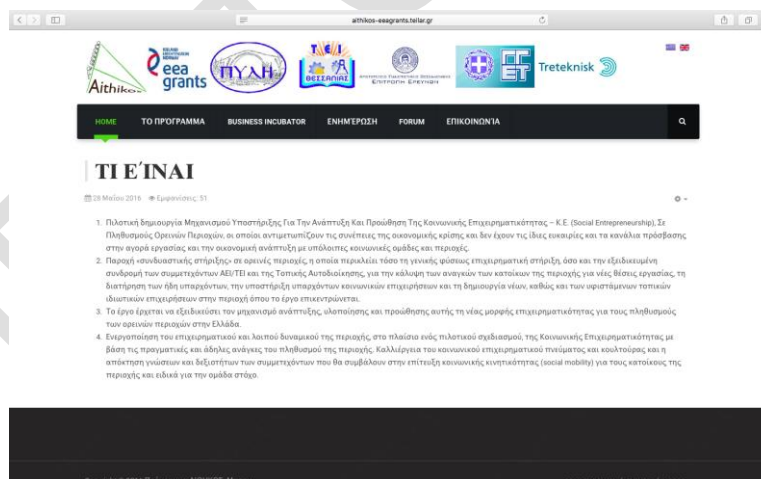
aithikos-eeagrants.teilar.gr

Aithikos eea grants ΠΥΛΗ ΤΕΙ ΘΕΣΣΑΛΙΑΣ Treteknisk

HOME ΤΟ ΠΡΟΓΡΑΜΜΑ BUSINESS INCUBATOR ΕΝΗΜΕΡΩΣΗ FORUM ΕΠΙΚΟΙΝΩΝΙΑ

ΤΙ ΕΊΝΑΙ

28 Μαΐου 2016 Εμφανίσεις: 51

1. Πιλοτική δημιουργία Μηχανισμού Υποστήριξης Για Την Ανάπτυξη Και Προώθηση Της Κοινωνικής Επιχειρηματικότητας – Κ.Ε. (Social Entrepreneurship), Σε Πληθυσμούς Ορεινών Περιοχών, οι οποίοι αντιμετωπίζουν τις συνέπειες της οικονομικής κρίσης και δεν έχουν τις ίδιες ευκαιρίες και τα κανάλια πρόσβασης στην αγορά εργασίας και την οικονομική ανάπτυξη με υπόλοιπες κοινωνικές ομάδες και περιοχές.
2. Παροχή «συνδυαστικής στήριξης» σε ορεινές περιοχές, η οποία περιλαμβάνει τόσο τη γενικής φύσεως επιχειρηματική στήριξη, όσο και την εξειδικευμένη συνδρομή των συμμετεχόντων ΑΕΙ/ΤΕΙ και της Τοπικής Αυτοδιοίκησης, για την κάλυψη των αναγκών των κατοίκων της περιοχής για νέες θέσεις εργασίας, τη διατήρηση των ήδη υπαρχόντων, την υποστήριξη υπαρχόντων κοινωνικών επιχειρήσεων και τη δημιουργία νέων, καθώς και των υφιστάμενων τοπικών ιδιωτικών επιχειρήσεων στην περιοχή όπου το έργο επικεντρώνεται.
3. Το έργο έρχεται να εξειδικεύσει τον μηχανισμό ανάπτυξης, υλοποίησης και προώθησης αυτής τη νέας μορφής επιχειρηματικότητας για τους πληθυσμούς των ορεινών περιοχών στην Ελλάδα.
4. Ενεργοποίηση του επιχειρηματικού και λοιπού δυναμικού της περιοχής, στο πλαίσιο ενός πιλοτικού σχεδιασμού, της Κοινωνικής Επιχειρηματικότητας με βάση τις πραγματικές και άδηλες ανάγκες του πληθυσμού της περιοχής. Καλλιέργεια του κοινωνικού επιχειρηματικού πνεύματος και κουλτούρας και η απόκτηση γνώσεων και δεξιοτήτων των συμμετεχόντων που θα συμβάλουν στην επίτευξη κοινωνικής κινητικότητας (social mobility) για τους κατοίκους της περιοχής και ειδικά για την ομάδα στόχο.

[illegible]